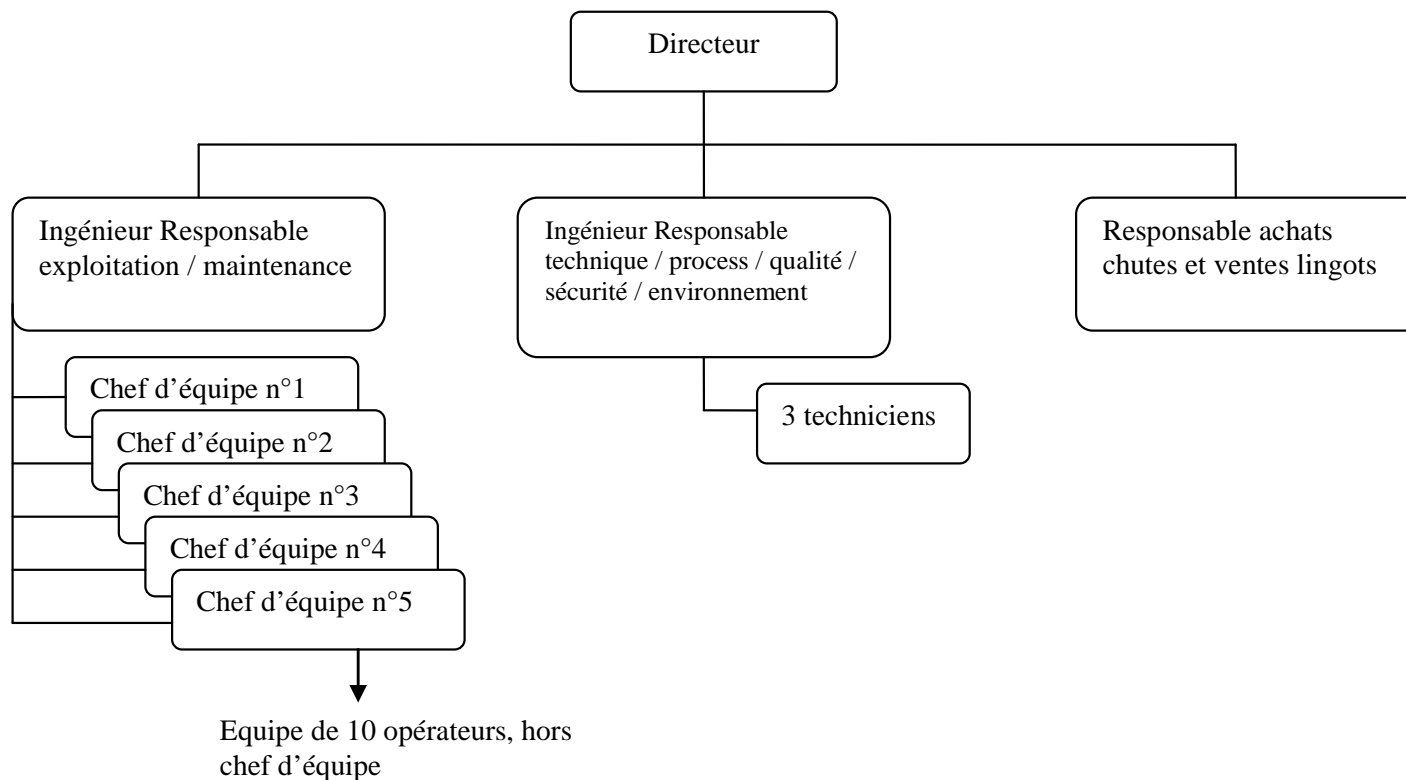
Directeur

Ingénieur Responsable exploitation / maintenance

Ingénieur Responsable technique / process / qualité / sécurité / environnement

Responsable achats chutes et ventes lingots

Chef d'équipe n°1

Chef d'équipe n°2

Chef d'équipe n°3

Chef d'équipe n°4

Chef d'équipe n°5

3 techniciens

Equipe de 10 opérateurs, hors chef d'équipe